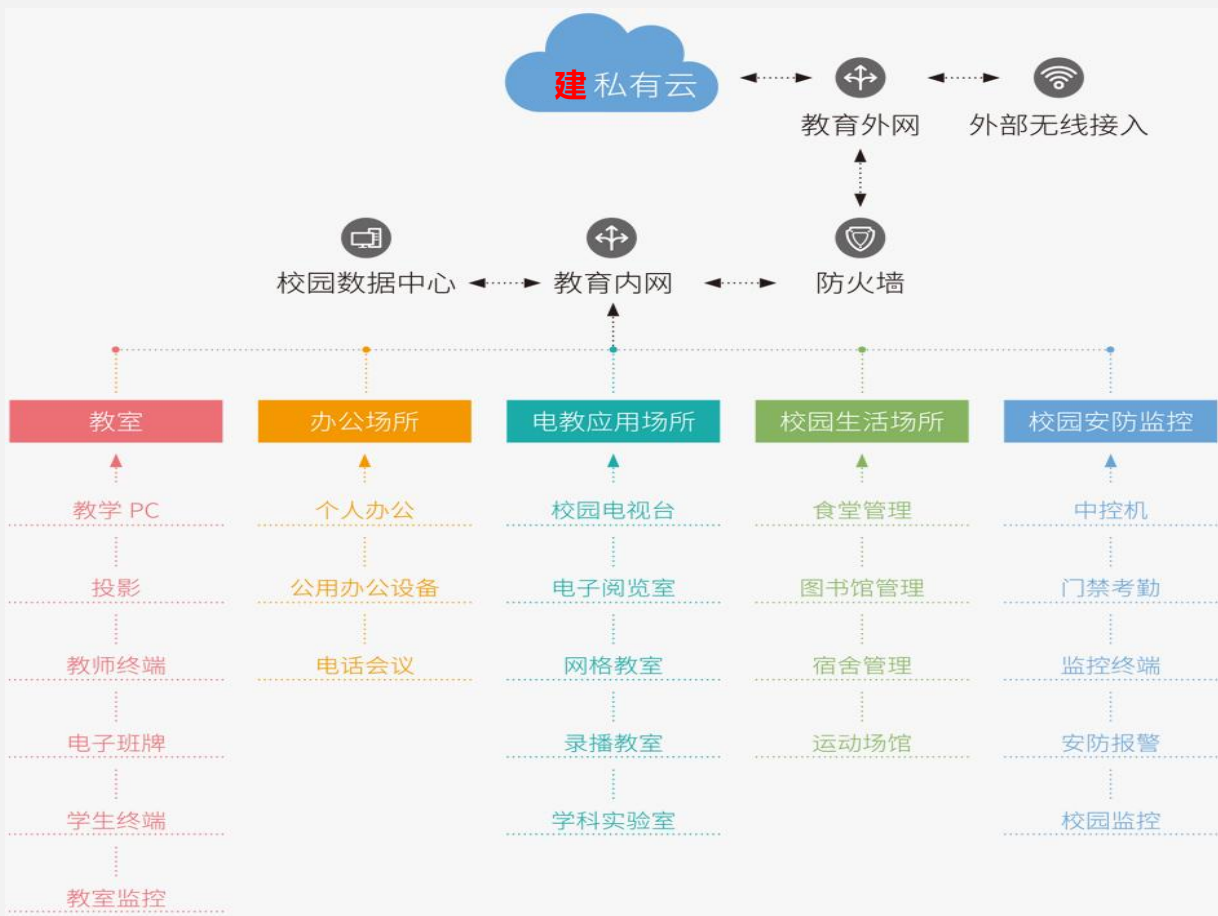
建私有云

教育外网

外部无线接入

校园数据中心

教育内网

防火墙

教室

教学 PC

投影

教师终端

电子班牌

学生终端

教室监控

办公场所

个人办公

公用办公设备

电话会议

电教应用场所

校园电视台

电子阅览室

网格教室

录播教室

学科实验室

校园生活场所

食堂管理

图书馆管理

宿舍管理

运动场馆

校园安防监控

中控机

门禁考勤

监控终端

安防报警

校园监控